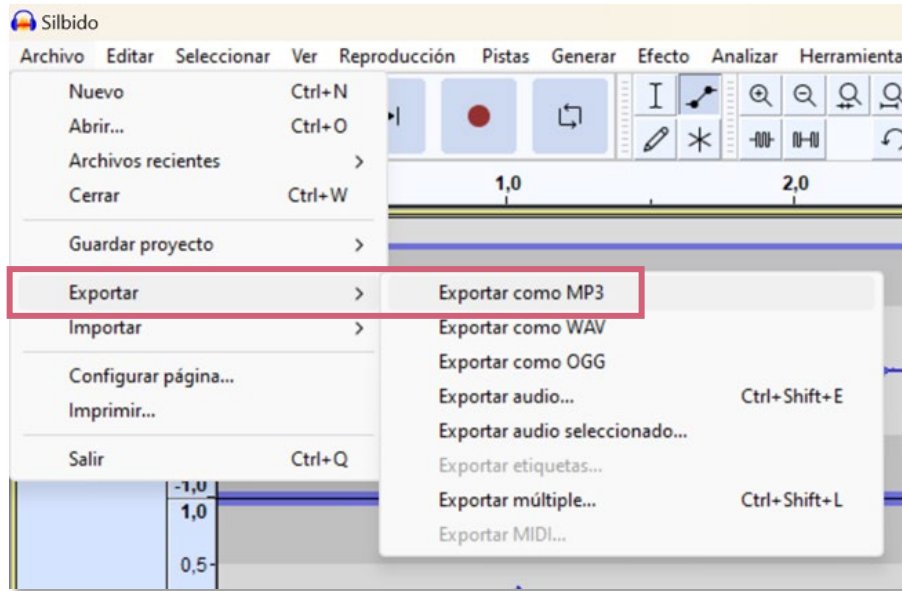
Silbido

Archivo Editar Seleccionar Ver Reproducción Pistas Generar Efecto Analizar Herramienta

Nuevo Ctrl+N
Abrir... Ctrl+O
Archivos recientes >
Cerrar Ctrl+W
Guardar proyecto >
Exportar >
Importar >
Configurar página...
Imprimir...
Salir Ctrl+Q

Exportar como MP3
Exportar como WAV
Exportar como OGG
Exportar audio... Ctrl+Shift+E
Exportar audio seleccionado...
Exportar etiquetas...
Exportar múltiple... Ctrl+Shift+L
Exportar MIDI...

1,0
2,0
-1,0
1,0
0,5-